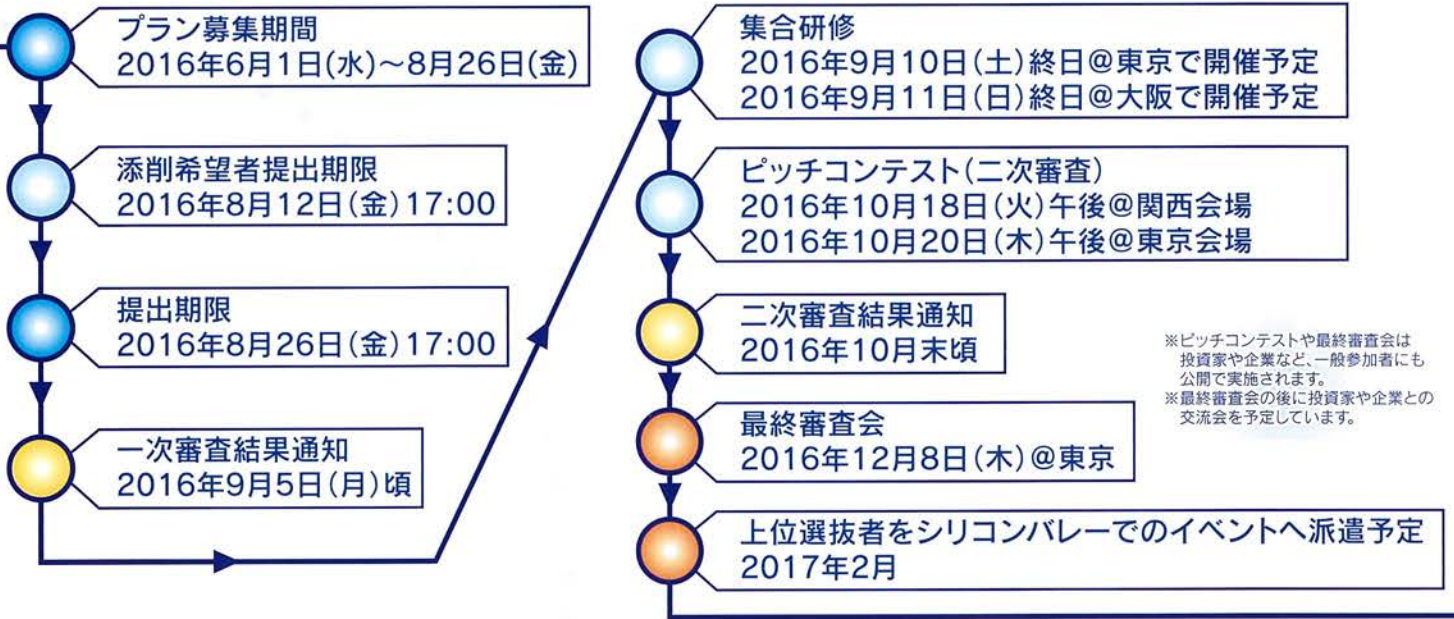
プラン募集期間
2016年6月1日(水)~8月26日(金)

添削希望者提出期限
2016年8月12日(金)17:00

提出期限
2016年8月26日(金)17:00

一次審査結果通知
2016年9月5日(月)頃

集合研修
2016年9月10日(土)終日@東京で開催予定
2016年9月11日(日)終日@大阪で開催予定

ピッチコンテスト(二次審査)
2016年10月18日(火)午後@関西会場
2016年10月20日(木)午後@東京会場

二次審査結果通知
2016年10月末頃

最終審査会
2016年12月8日(木)@東京

上位選抜者をシリコンバレーでのイベントへ派遣予定
2017年2月

※ピッチコンテストや最終審査会は投資家や企業など、一般参加者にも公開で実施されます。
※最終審査会の後に投資家や企業との交流会を予定しています。